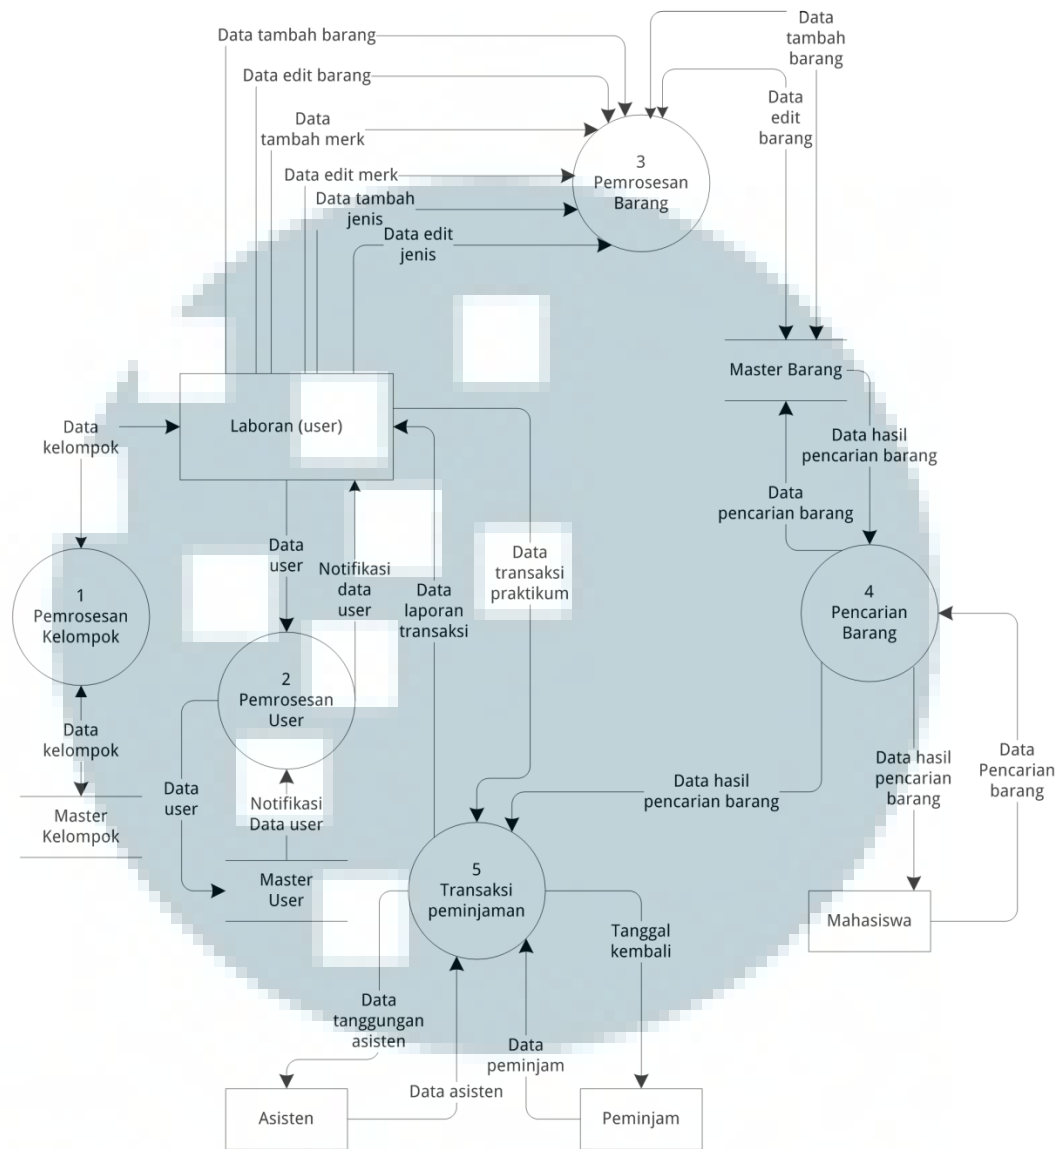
Data tambah barang

Data edit barang

Data tambah merk

Data edit merk

Data tambah jenis

Data edit jenis

Data tambah barang

Data edit barang

3 Pemrosesan Barang

Master Barang

Data hasil pencarian barang

Data pencarian barang

4 Pencarian Barang

Data kelompok

Laboran (user)

1 Pemrosesan Kelompok

Data kelompok

Master Kelompok

Data user

Notifikasi data user

Data laporan transaksi

Data transaksi praktikum

2 Pemrosesan User

Data user

Notifikasi Data user

Master User

Data hasil pencarian barang

Data hasil pencarian barang

Data Pencarian barang

Mahasiswa

5 Transaksi peminjaman

Tanggal kembali

Data tanggungan asisten

Data peminjam

Data asisten

Asisten

Peminjam